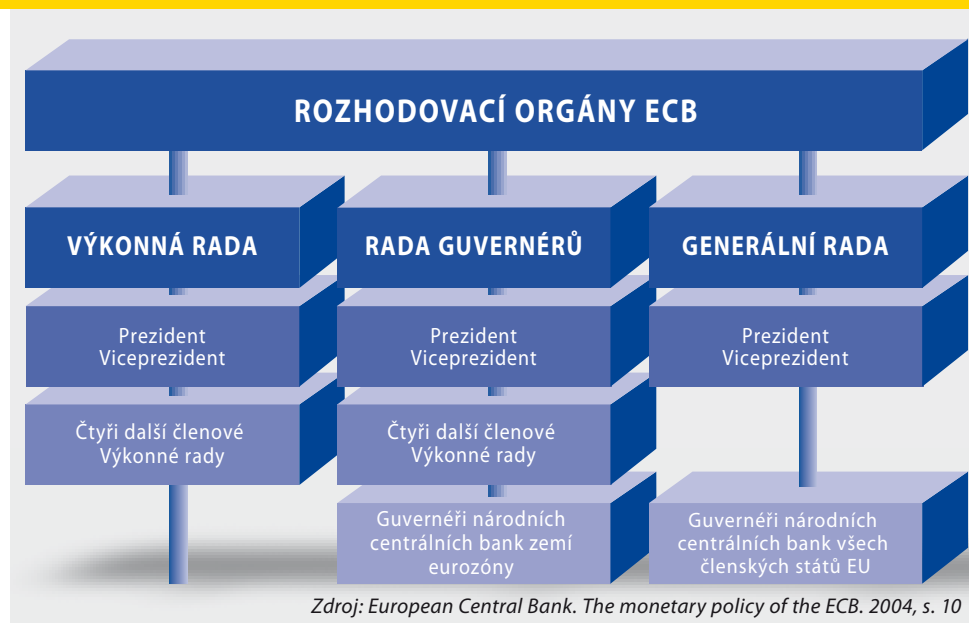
ROZHODOVACÍ ORGÁNY ECB

VÝKONNÁ RADA

Prezident
Viceprezident

Čtyři další členové
Výkonné rady

RADA GUVERNÉRŮ

Prezident
Viceprezident

Čtyři další členové
Výkonné rady

Guvernéři národních centrálních bank zemí eurozóny

GENERÁLNÍ RADA

Prezident
Viceprezident

Guvernéři národních centrálních bank všech členských států EU

Zdroj: European Central Bank. The monetary policy of the ECB. 2004, s. 10